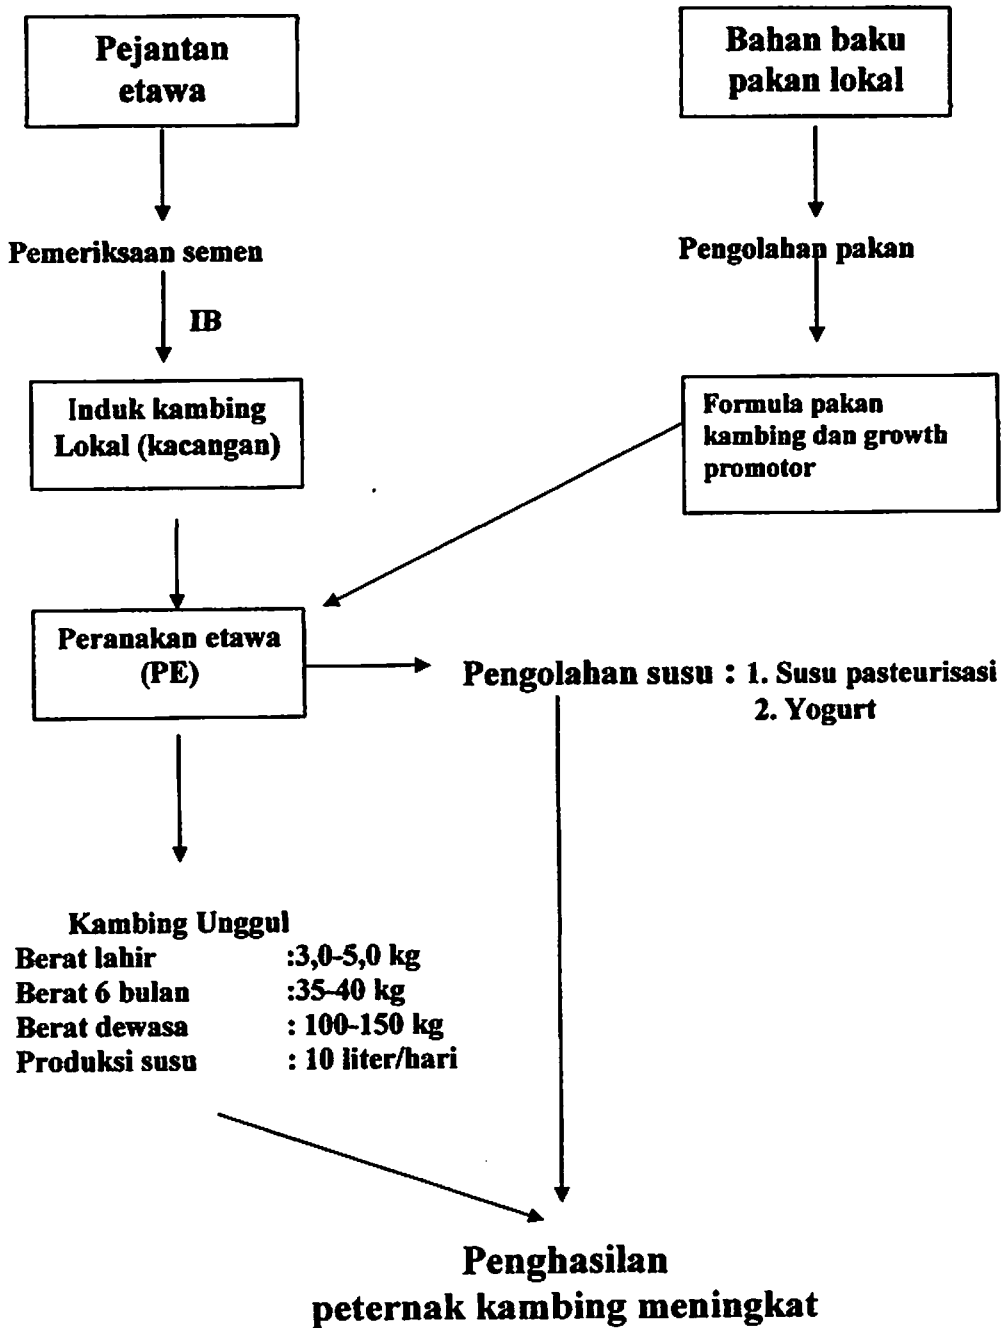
Pejantan etawa

Bahan baku pakan lokal

Pemeriksaan semen

IB

Pengolahan pakan

Induk kambing Lokal (kacangan)

Formula pakan kambing dan growth promotor

Peranakan etawa (PE)

Pengolahan susu : 1. Susu pasteurisasi
2. Yogurt

Kambing Unggul
Berat lahir :3,0-5,0 kg
Berat 6 bulan :35-40 kg
Berat dewasa : 100-150 kg
Produksi susu : 10 liter/hari

Penghasilan peternak kambing meningkat